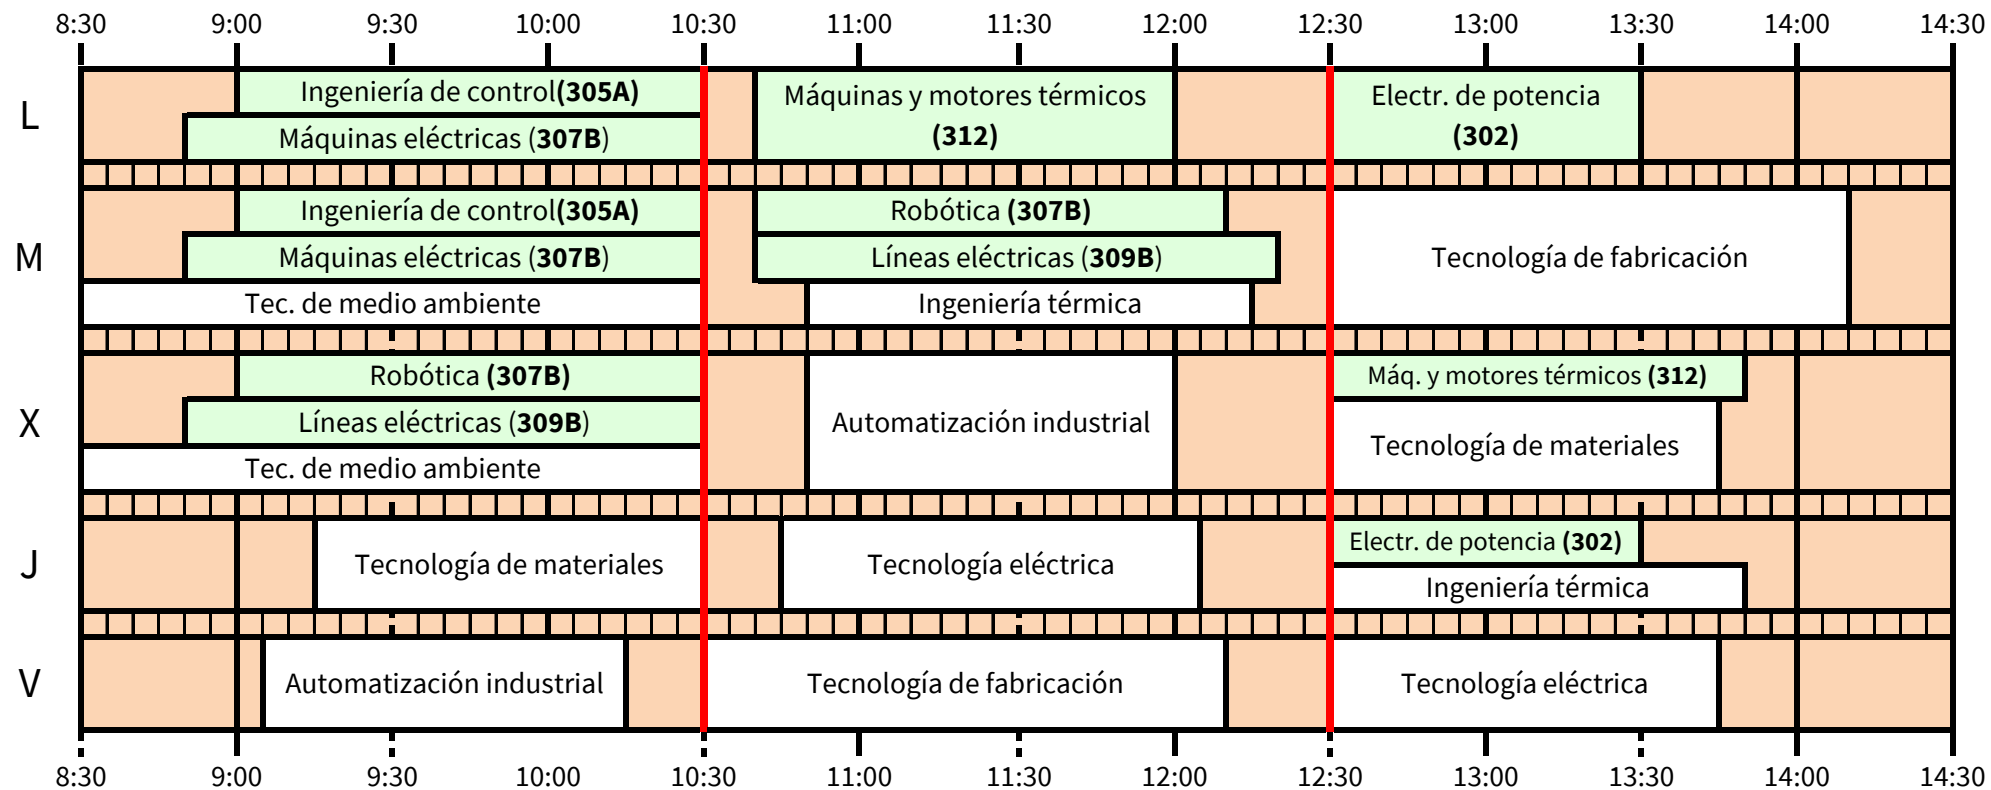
8:30 9:00 9:30 10:00 10:30 11:00 11:30 12:00 12:30 13:00 13:30 14:00 14:30

L
Ingeniería de control(**305A**)
Máquinas eléctricas (**307B**)
Máquinas y motores térmicos **(312)**
Electr. de potencia **(302)**

M
Ingeniería de control(**305A**)
Máquinas eléctricas (**307B**)
Tec. de medio ambiente
Robótica **(307B)**
Líneas eléctricas (**309B**)
Ingeniería térmica
Tecnología de fabricación

X
Robótica **(307B)**
Líneas eléctricas (**309B**)
Tec. de medio ambiente
Automatización industrial
Máq. y motores térmicos **(312)**
Tecnología de materiales

J
Tecnología de materiales
Tecnología eléctrica
Electr. de potencia **(302)**
Ingeniería térmica

V
Automatización industrial
Tecnología de fabricación
Tecnología eléctrica

8:30 9:00 9:30 10:00 10:30 11:00 11:30 12:00 12:30 13:00 13:30 14:00 14:30